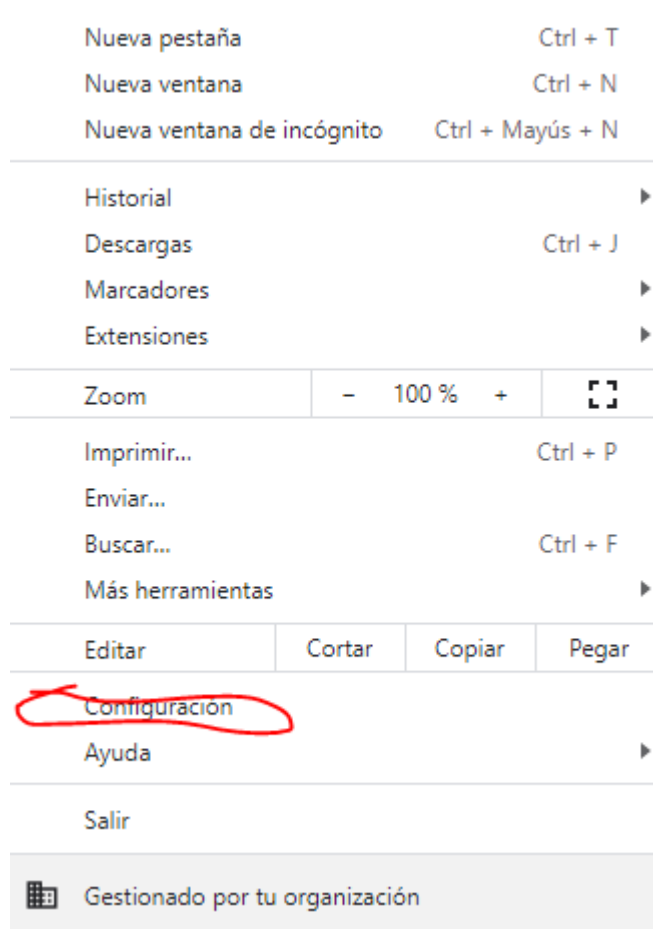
Nueva pestaña Ctrl + T
Nueva ventana Ctrl + N
Nueva ventana de incógnito Ctrl + Mayús + N

Historial
Descargas Ctrl + J
Marcadores
Extensiones

Zoom – 100 % +

Imprimir... Ctrl + P
Enviar...
Buscar... Ctrl + F
Más herramientas

Editar Cortar Copiar Pegar

Configuración
Ayuda

Salir

Gestionado por tu organización